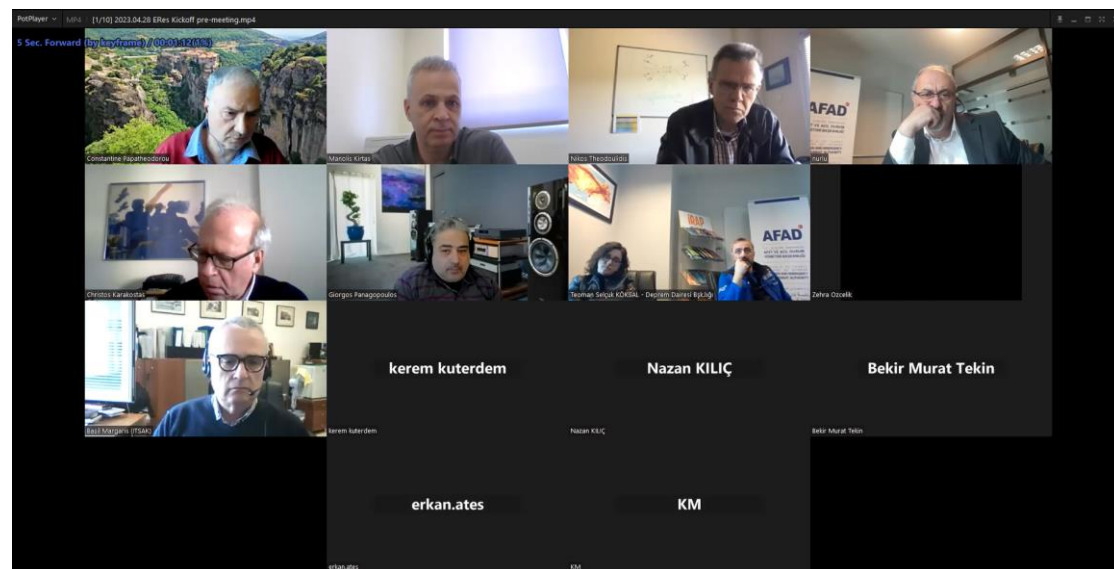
PotPlayer MP4 [1/10] 2023.04.28 ERes Kickoff pre-meeting.mp4

5 Sec. Forward (by keyframe) / 00:01:12 (1%)

Constantine Papatheodorou

Manolis Kirtas

Nikos Theodoulidis

AFAD

nurlu

Christos Karakostas

Giorgos Panagopoulos

IRAP

AFAD

Teoman Selçuk KÖKSAL - Deprem Dairesi Başkanlığı

Zehra Ozcelik

Basil Margaris (ITSAK)

kerem kuterdem

kerem kuterdem

Nazan KILIÇ

Nazan KILIÇ

Bekir Murat Tekin

Bekir Murat Tekin

erkan.ates

erkan.ates

KM

KM